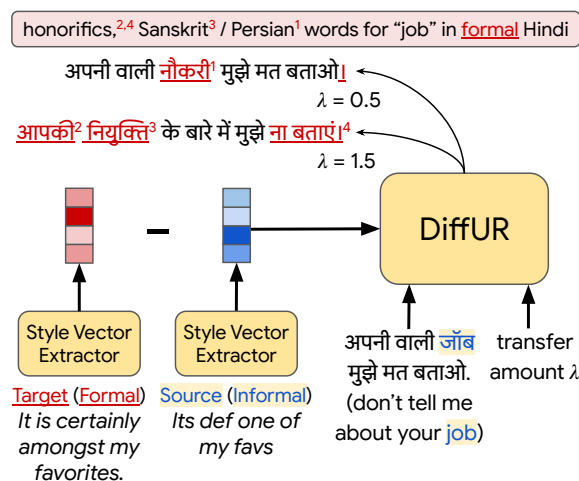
honorifics,$^{2,4}$ Sanskrit$^{3}$ / Persian$^{1}$ words for "job" in formal Hindi

अपनी वाली नौकरी$^{1}$ मुझे मत बताओ।

$\lambda = 0.5$

आपकी$^{2}$ नियुक्ति$^{3}$ के बारे में मुझे ना बताएं।$^{4}$

$\lambda = 1.5$

–

DiffUR

Style Vector Extractor

Style Vector Extractor

Target (Formal)
It is certainly amongst my favorites.

Source (Informal)
Its def one of my favs

अपनी वाली जॉब मुझे मत बताओ.
(don't tell me about your job)

transfer amount $\lambda$